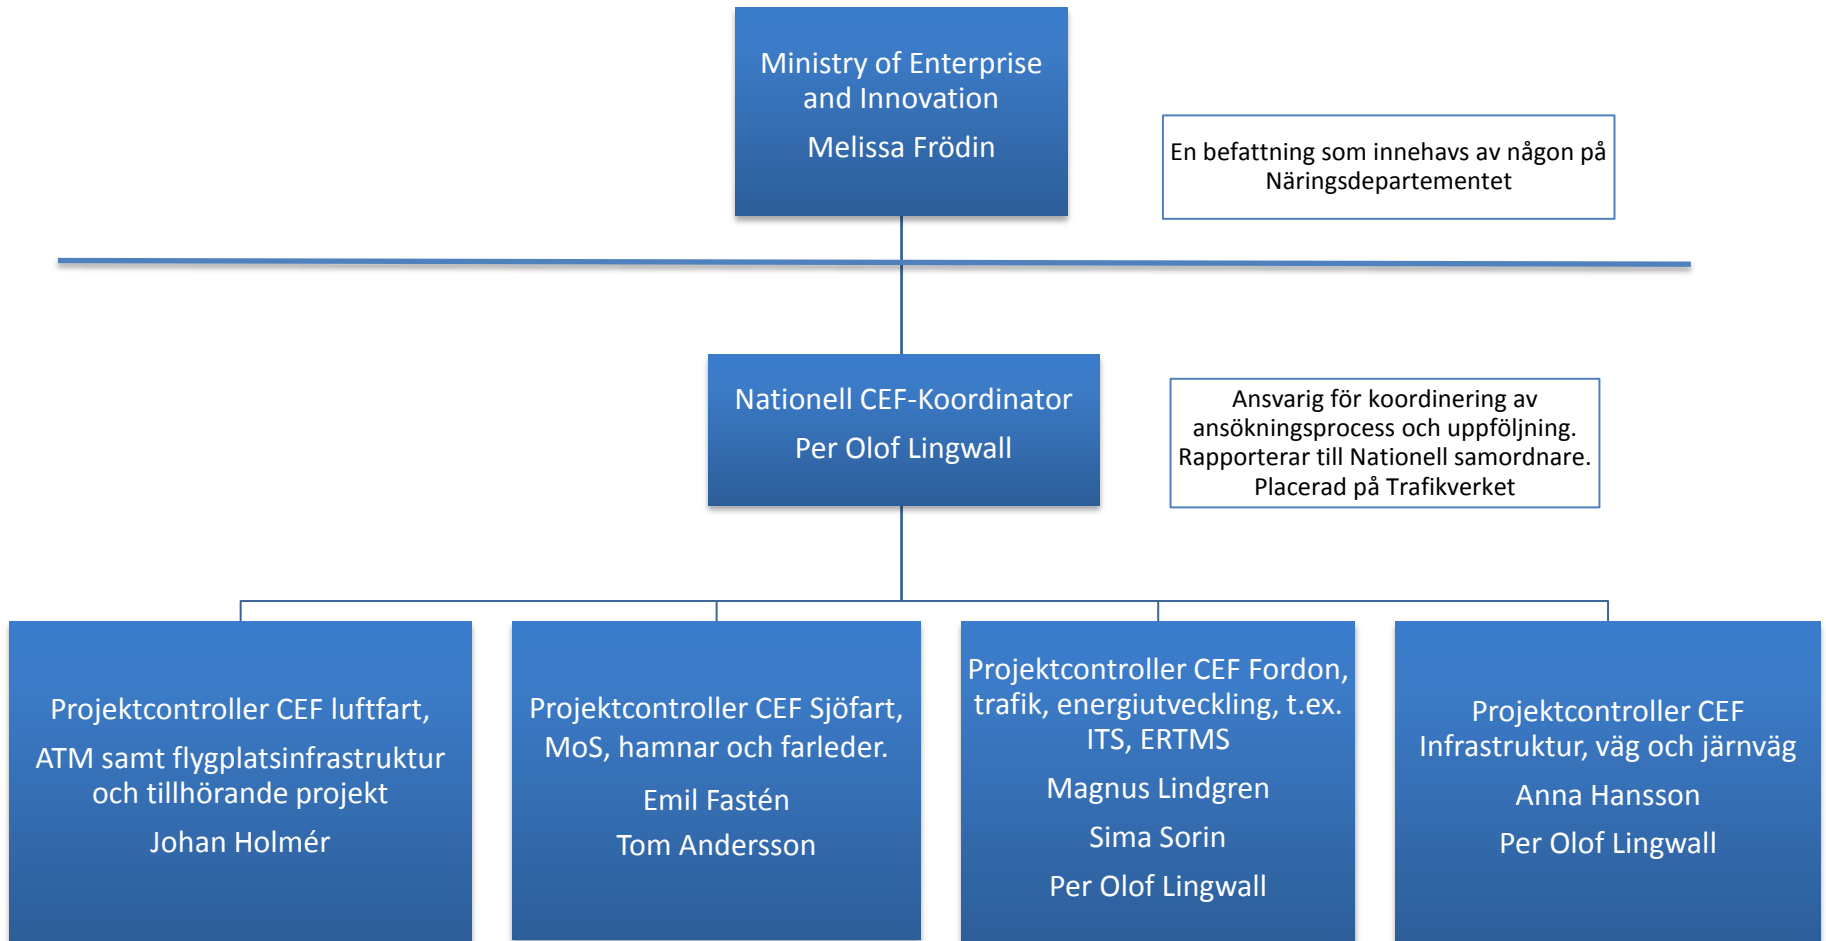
Ministry of Enterprise and Innovation

Melissa Frödin

En befattning som innehavs av någon på Näringsdepartementet

Nationell CEF-Koordinator

Per Olof Lingwall

Ansvarig för koordinering av ansökningsprocess och uppföljning. Rapporterar till Nationell samordnare. Placerad på Trafikverket

Projektcontroller CEF luftfart,

ATM samt flygplatsinfrastruktur och tillhörande projekt

Johan Holmér

Projektcontroller CEF Sjöfart, MoS, hamnar och farleder.

Emil Fastén

Tom Andersson

Projektcontroller CEF Fordon, trafik, energiutveckling, t.ex. ITS, ERTMS

Magnus Lindgren

Sima Sorin

Per Olof Lingwall

Projektcontroller CEF Infrastruktur, väg och järnväg

Anna Hansson

Per Olof Lingwall